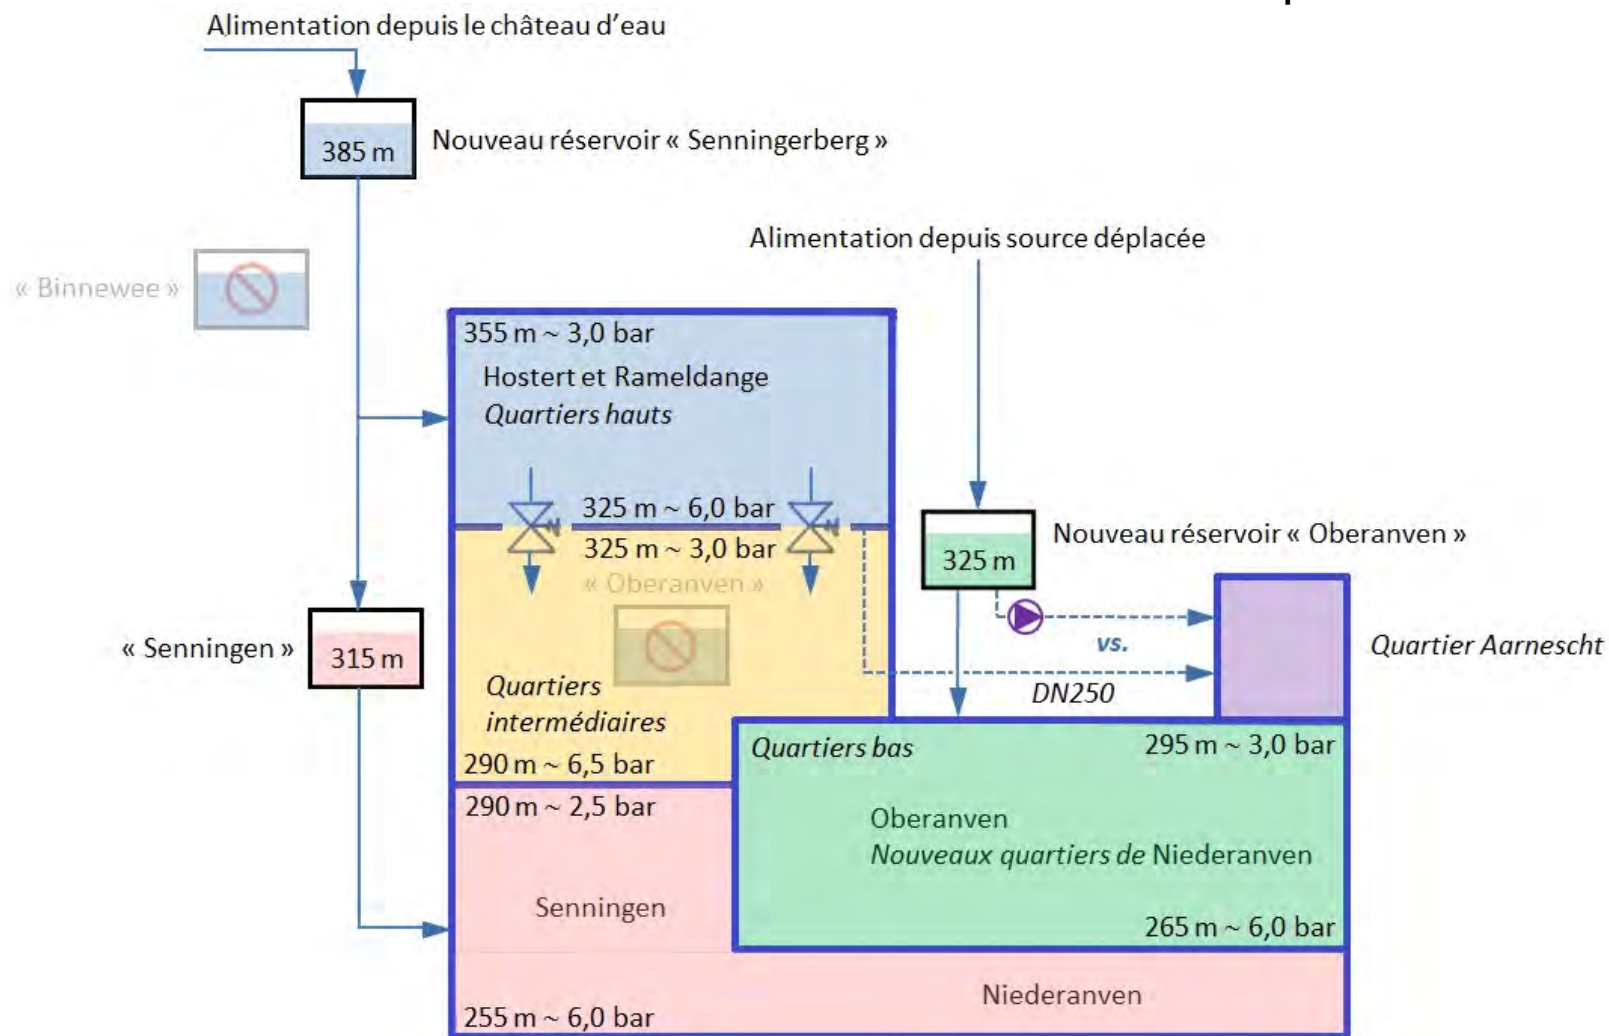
Alimentation depuis le château d'eau

385 m

Nouveau réservoir « Senningerberg »

« Binnewee »

Alimentation depuis source déplacée

355 m ~ 3,0 bar

Hostert et Rameldange

*Quartiers hauts*

325 m ~ 6,0 bar

325 m ~ 3,0 bar

« Oberanven »

325 m

Nouveau réservoir « Oberanven »

« Senningen »

315 m

vs.

Quartier Aarnescht

*Quartiers intermédiaires*

DN250

290 m ~ 6,5 bar

*Quartiers bas*

295 m ~ 3,0 bar

290 m ~ 2,5 bar

Oberanven

*Nouveaux quartiers de* Niederanven

Senningen

265 m ~ 6,0 bar

Niederanven

255 m ~ 6,0 bar